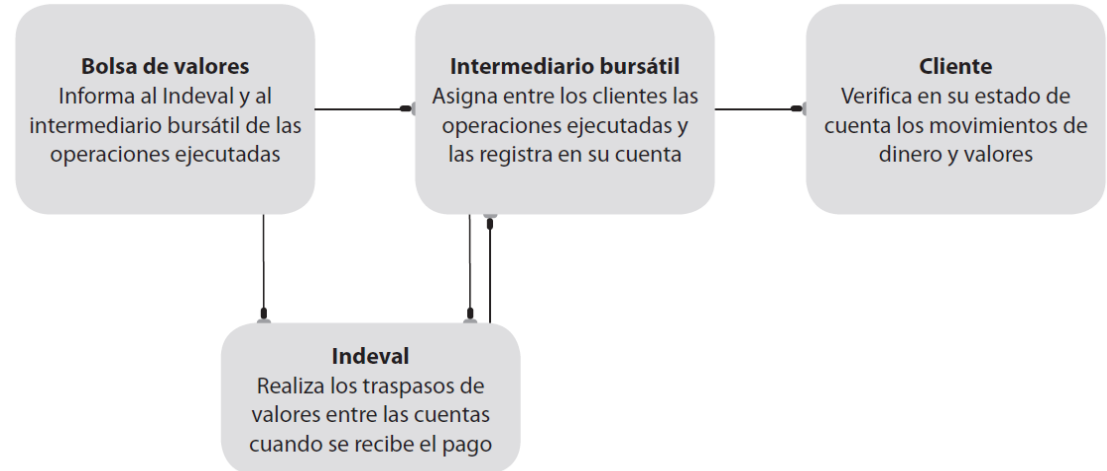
**Bolsa de valores**
Informa al Indeval y al intermediario bursátil de las operaciones ejecutadas

**Intermediario bursátil**
Asigna entre los clientes las operaciones ejecutadas y las registra en su cuenta

**Cliente**
Verifica en su estado de cuenta los movimientos de dinero y valores

**Indeval**
Realiza los traspasos de valores entre las cuentas cuando se recibe el pago